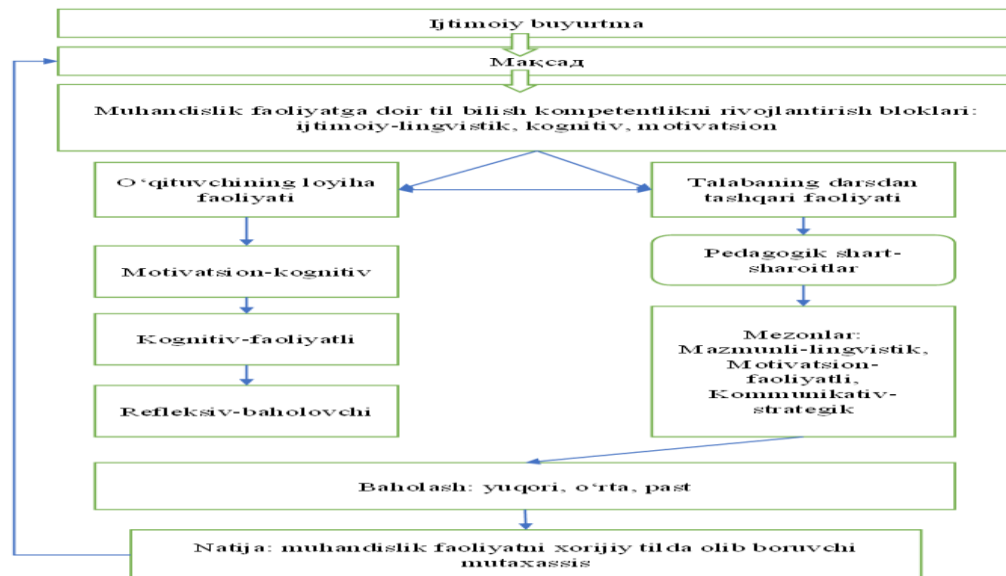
Ijtimoiy buyurtma

Мақсад

Muhandislik faoliyatga doir til bilish kompetentlikni rivojlantirish bloklari: ijtimoiy-lingvistik, kognitiv, motivatsion

O'qituvchining loyiha faoliyati

Motivatsion-kognitiv

Kognitiv-faoliyatli

Refleksiv-baholovchi

Talabaning darsdan tashqari faoliyati

Pedagogik shart-sharoitlar

Mezonlar: Mazmunli-lingvistik, Motivatsion-faoliyatli, Kommunikativ-strategik

Baholash: yuqori, o'rta, past

Natija: muhandislik faoliyatni xorijiy tilda olib boruvchi mutaxassis